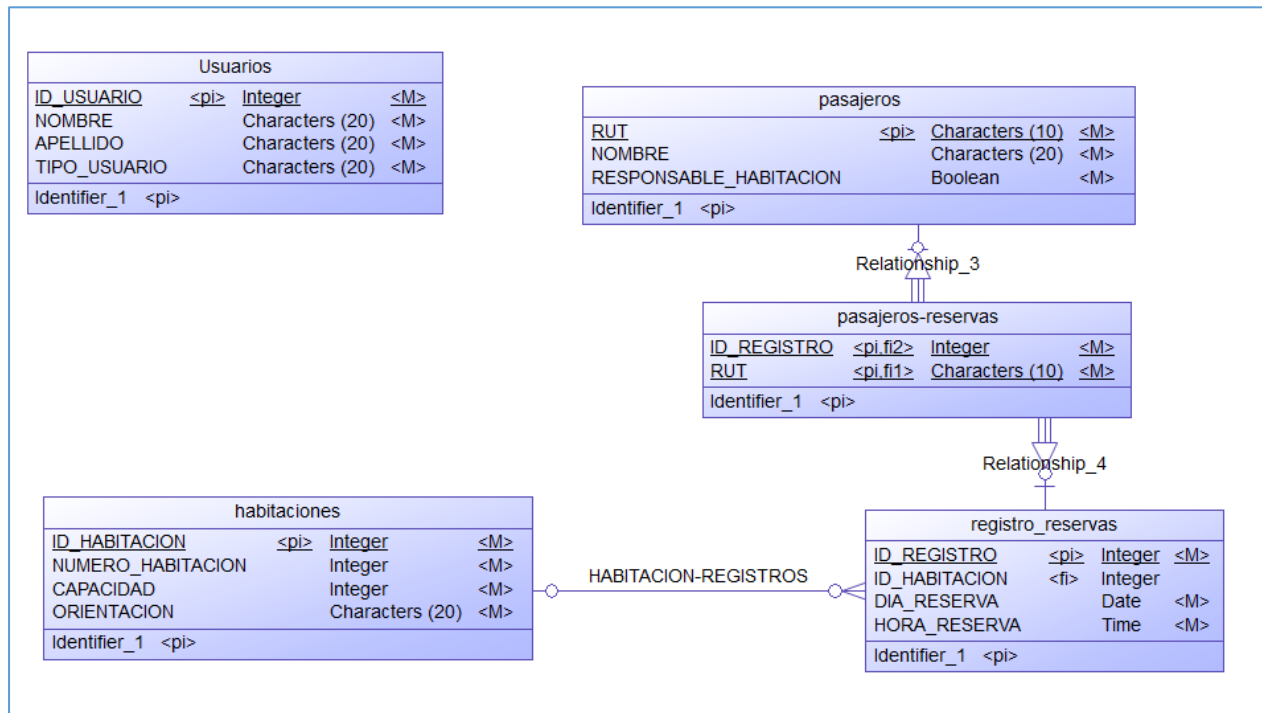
Usuarios

| ID_USUARIO | <pi> | Integer | <M> |
|---|---|---|---|
| NOMBRE | | Characters (20) | <M> |
| APELLIDO | | Characters (20) | <M> |
| TIPO_USUARIO | | Characters (20) | <M> |

Identifier_1 <pi>

pasajeros

| RUT | <pi> | Characters (10) | <M> |
|---|---|---|---|
| NOMBRE | | Characters (20) | <M> |
| RESPONSABLE_HABITACION | | Boolean | <M> |

Identifier_1 <pi>

Relationship_3

pasajeros-reservas

| ID_REGISTRO | <pi,fi2> | Integer | <M> |
|---|---|---|---|
| RUT | <pi,fi1> | Characters (10) | <M> |

Identifier_1 <pi>

Relationship_4

habitaciones

| ID_HABITACION | <pi> | Integer | <M> |
|---|---|---|---|
| NUMERO_HABITACION | | Integer | <M> |
| CAPACIDAD | | Integer | <M> |
| ORIENTACION | | Characters (20) | <M> |

Identifier_1 <pi>

HABITACION-REGISTROS

registro_reservas

| ID_REGISTRO | <pi> | Integer | <M> |
|---|---|---|---|
| ID_HABITACION | <fi> | Integer | |
| DIA_RESERVA | | Date | <M> |
| HORA_RESERVA | | Time | <M> |

Identifier_1 <pi>